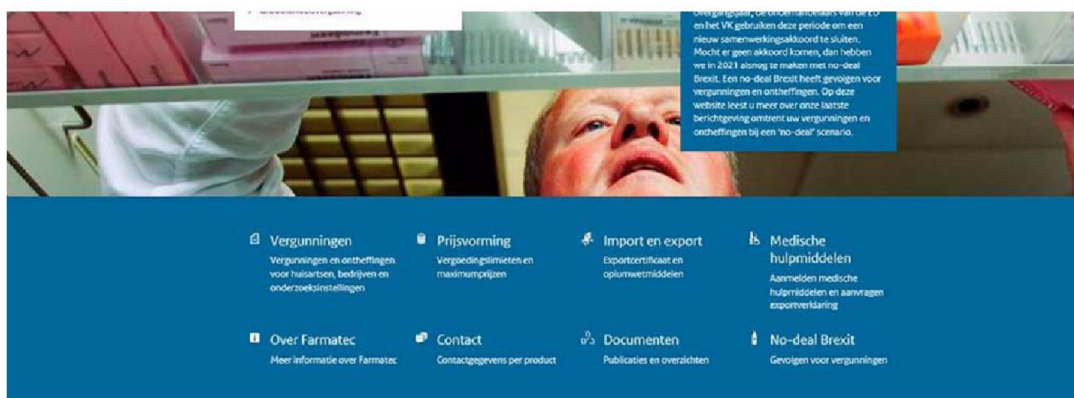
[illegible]

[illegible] en het VK gebruiken deze periode om een nieuw samenwerkingsakkoord te sluiten. Mocht er geen akkoord komen, dan hebben we in 2021 alsnog te maken met no-deal Brexit. Een no-deal Brexit heeft gevolgen voor vergunningen en ontheffingen. Op deze website leest u meer over onze laatste berichtgeving omtrent uw vergunningen en ontheffingen bij een 'no-deal' scenario.

Vergunningen
Vergunningen en ontheffingen voor huisartsen, bedrijven en onderzoeksinstellingen

Prijsvorming
Vergoedingslimieten en maximumprijzen

Import en export
Exportcertificaat en opiumwetmiddelen

Medische hulpmiddelen
Aanmelden medische hulpmiddelen en aanvragen exportverklaring

Over Farmatec
Meer informatie over Farmatec

Contact
Contactgegevens per product

Documenten
Publicaties en overzichten

No-deal Brexit
Gevolgen voor vergunningen